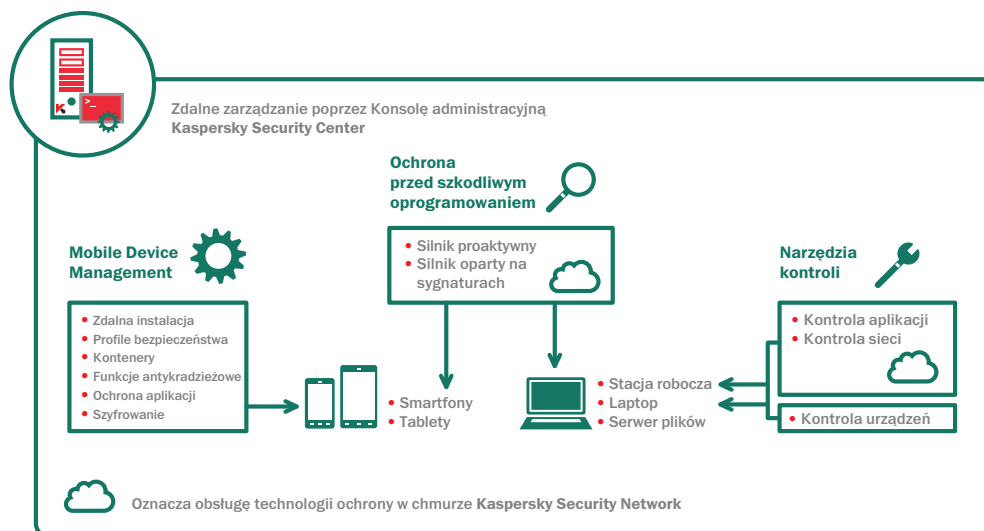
Zdalne zarządzanie poprzez Konsolę administracyjną
Kaspersky Security Center

Ochrona
przed szkodliwym
oprogramowaniem

• Silnik proaktywny
• Silnik oparty na sygnaturach

Mobile Device Management

• Zdalna instalacja
• Profile bezpieczeństwa
• Kontenery
• Funkcje antykradzieżowe
• Ochrona aplikacji
• Szyfrowanie

• Smartfony
• Tablety

• Stacja robocza
• Laptop
• Serwer plików

Narzędzia kontroli

• Kontrola aplikacji
• Kontrola sieci

• Kontrola urządzeń

Oznacza obsługę technologii ochrony w chmurze Kaspersky Security Network